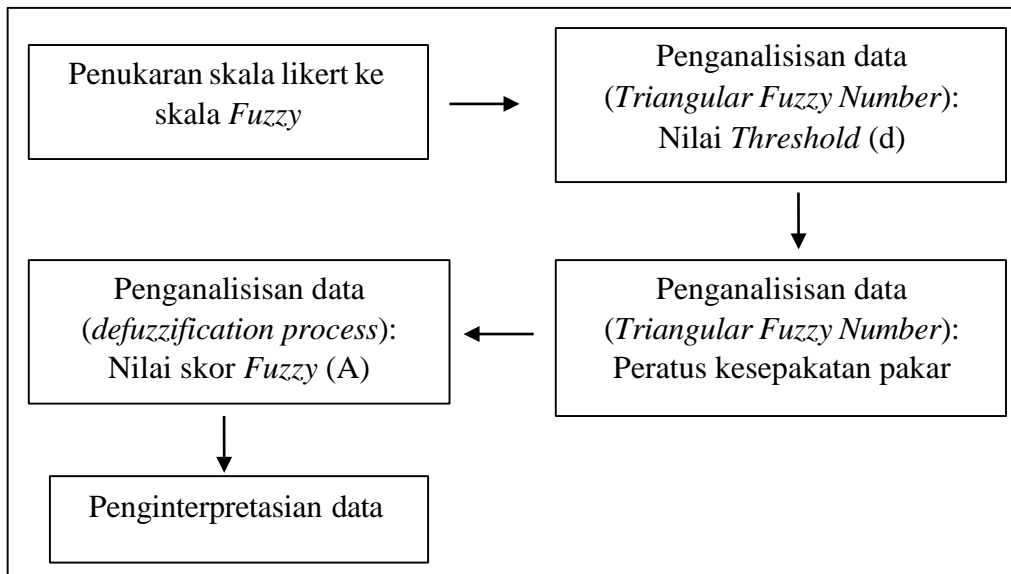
Penukaran skala likert ke skala *Fuzzy*

Penganalisisan data (*Triangular Fuzzy Number*): Nilai *Threshold* (d)

Penganalisisan data (*Triangular Fuzzy Number*): Peratus kesepakatan pakar

Penganalisisan data (*defuzzification process*): Nilai skor *Fuzzy* (A)

Penginterpretasian data